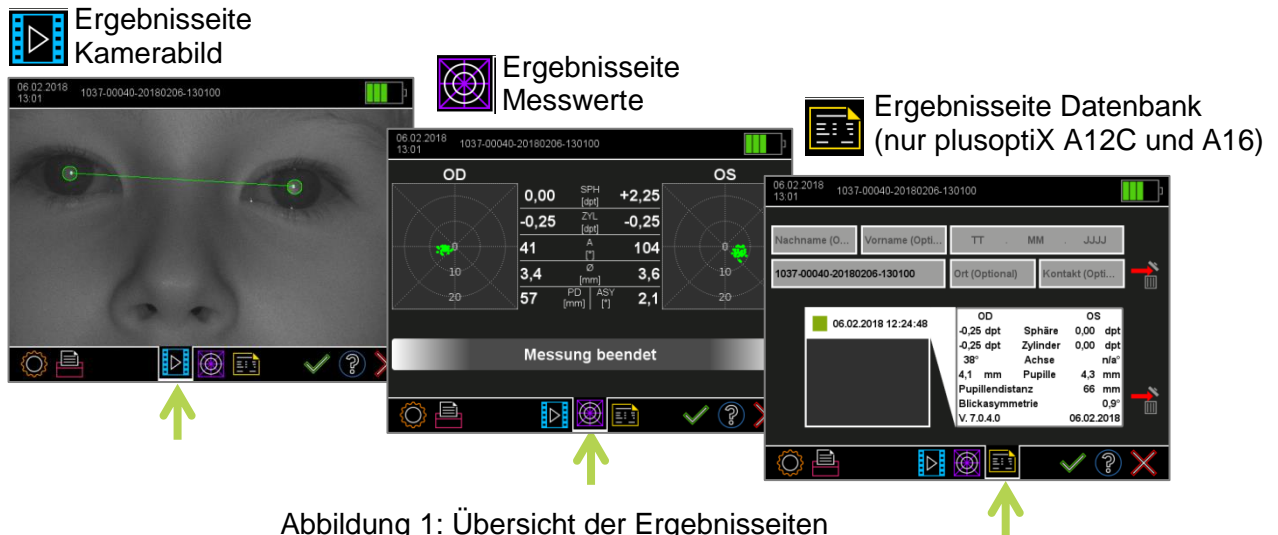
Ergebnisseite Kamerabild

06.02.2018 13:01 1037-00040-20180206-130100

Ergebnisseite Messwerte

06.02.2018 13:01 1037-00040-20180206-130100

OD

OS

| 0,00 | SPH [dpt] | +2,25 |
|---|---|---|
| -0,25 | ZYL [dpt] | -0,25 |
| 41 | A [°] | 104 |
| 3,4 | Ø [mm] | 3,6 |
| 57 | PD [mm] ASY [°] | 2,1 |

0
10
20

0
10
20

Messung beendet

Ergebnisseite Datenbank (nur plusoptiX A12C und A16)

06.02.2018 13:01 1037-00040-20180206-130100

Nachname (O... Vorname (Opti... TT . MM . JJJJ

1037-00040-20180206-130100 Ort (Optional) Kontakt (Opti...

06.02.2018 12:24:48

| OD | | OS |
|---|---|---|
| -0,25 dpt | Sphäre | 0,00 dpt |
| -0,25 dpt | Zylinder | 0,00 dpt |
| 38° | Achse | n/a° |
| 4,1 mm | Pupille | 4,3 mm |
| Pupillendistanz | | 66 mm |
| Blickasymmetrie | | 0,9° |
| V. 7.0.4.0 | | 06.02.2018 |

Abbildung 1: Übersicht der Ergebnisseiten